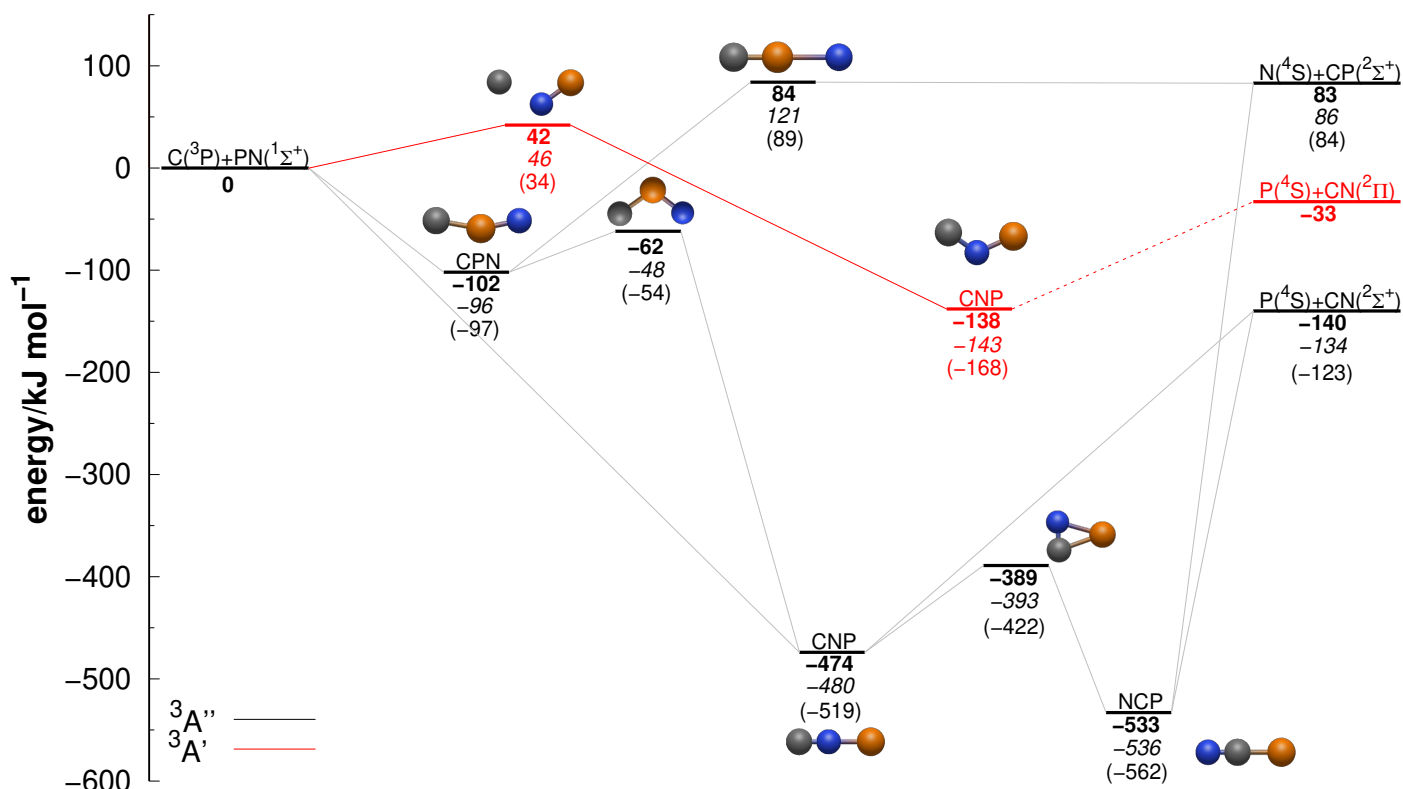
energy/kJ mol$^{-1}$

100
0
−100
−200
−300
−400
−500
−600

C($^3$P)+PN($^1\Sigma^+$)
0

42
46
(34)

CPN
−102
−96
(−97)

84
121
(89)

−62
−48
(−54)

CNP
−138
−143
(−168)

CNP
−474
−480
(−519)

−389
−393
(−422)

NCP
−533
−536
(−562)

N($^4$S)+CP($^2\Sigma^+$)
83
86
(84)

P($^4$S)+CN($^2\Pi$)
−33

P($^4$S)+CN($^2\Sigma^+$)
−140
−134
(−123)

$^3$A''
$^3$A'